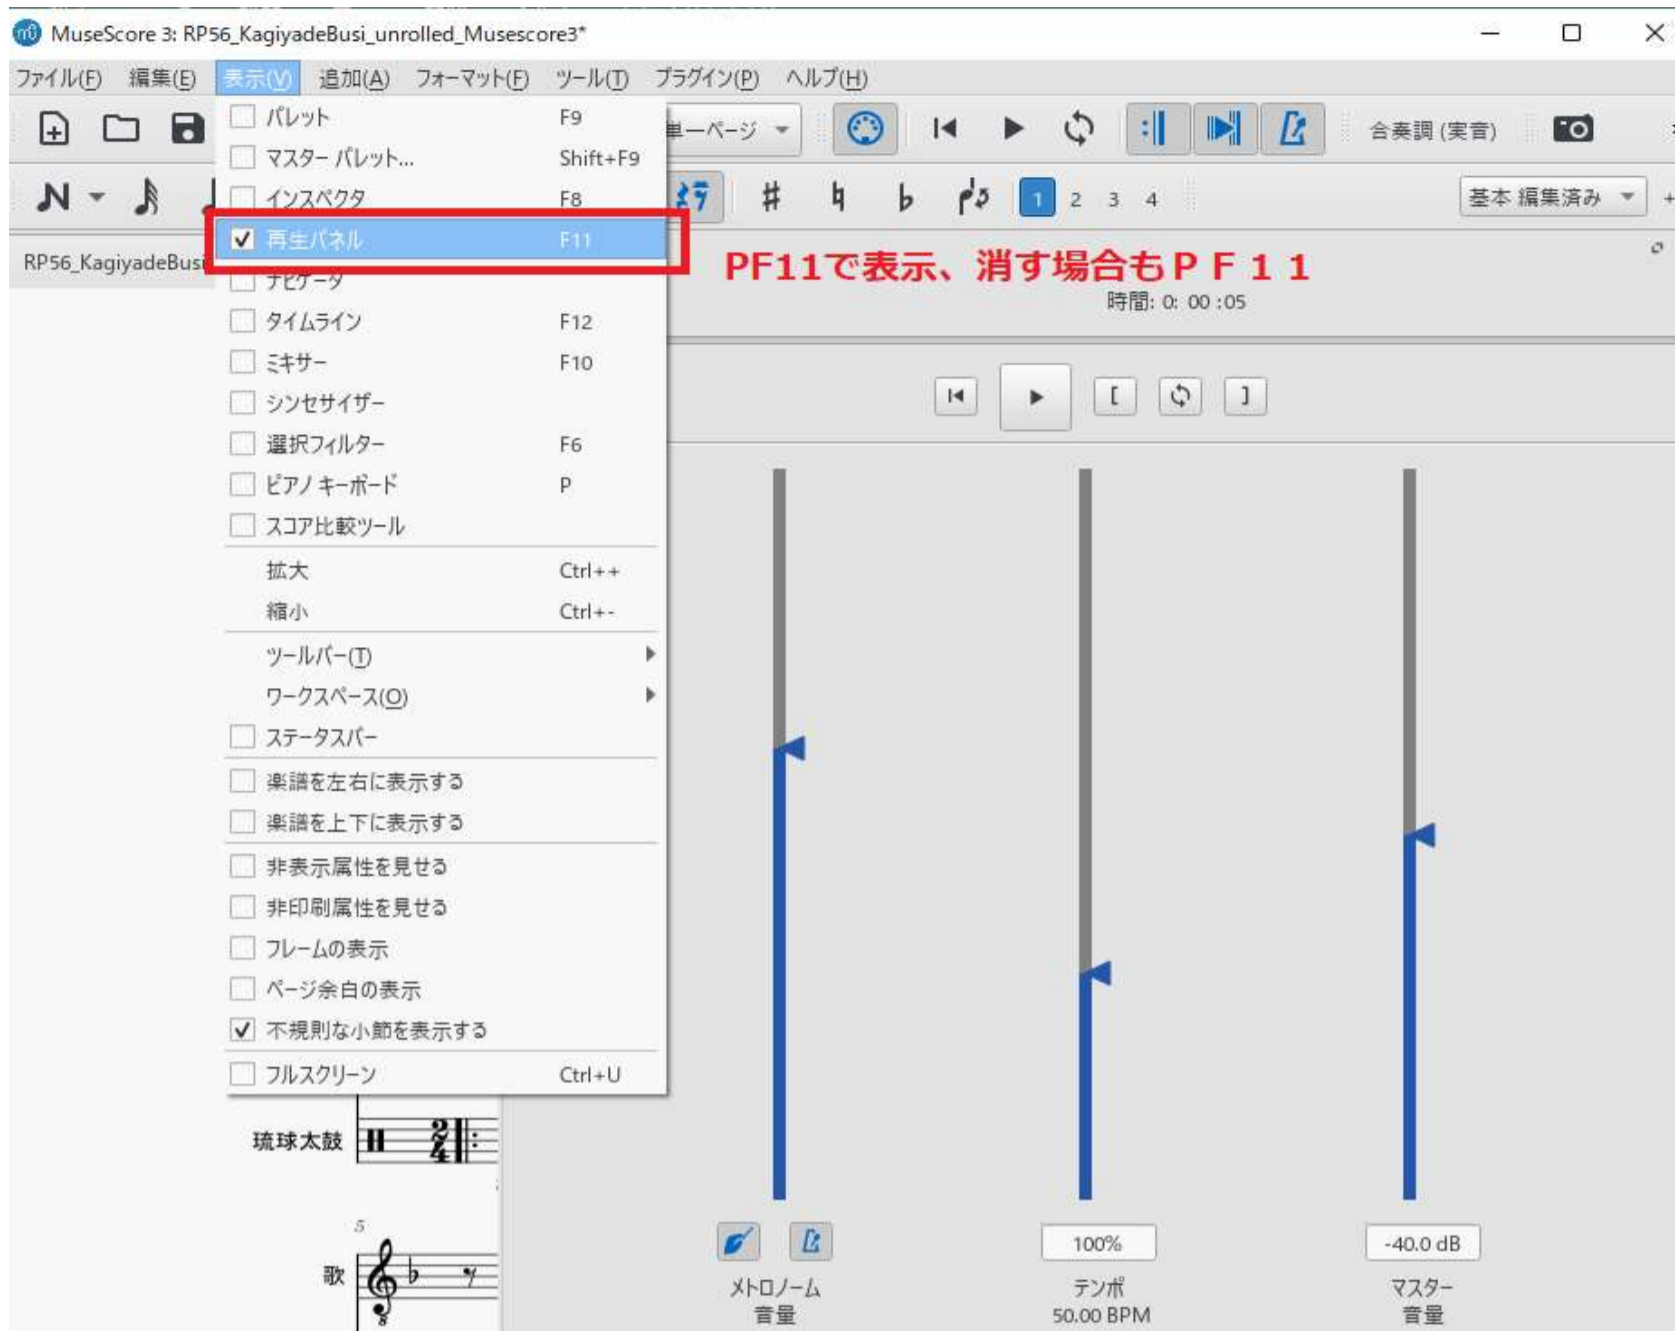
MuseScore 3: RP56_KagiyadeBusi_unrolled_Musescore3*

ファイル(F) 編集(E) 表示(V) 追加(A) フォーマット(F) ツール(T) プラグイン(P) ヘルプ(H)

パレット F9
マスター パレット... Shift+F9
インスペクタ F8
✓ 再生パネル F11
ナビゲータ
タイムライン F12
ミキサー F10
シンセサイザー
選択フィルター F6
ピアノ キーボード P
スコア比較ツール
拡大 Ctrl++
縮小 Ctrl+-
ツールバー(T)
ワークスペース(O)
ステータスバー
楽譜を左右に表示する
楽譜を上下に表示する
非表示属性を見せる
非印刷属性を見せる
フレームの表示
ページ余白の表示
✓ 不規則な小節を表示する
フルスクリーン Ctrl+U

単一ページ
合奏調 (実音)
1 2 3 4
基本 編集済み

RP56_KagiyadeBusi

PF11で表示、消す場合もPF11

時間: 0: 00 :05

琉球太鼓
5
歌

100%
-40.0 dB
メトロノーム
音量
テンポ
50.00 BPM
マスター
音量